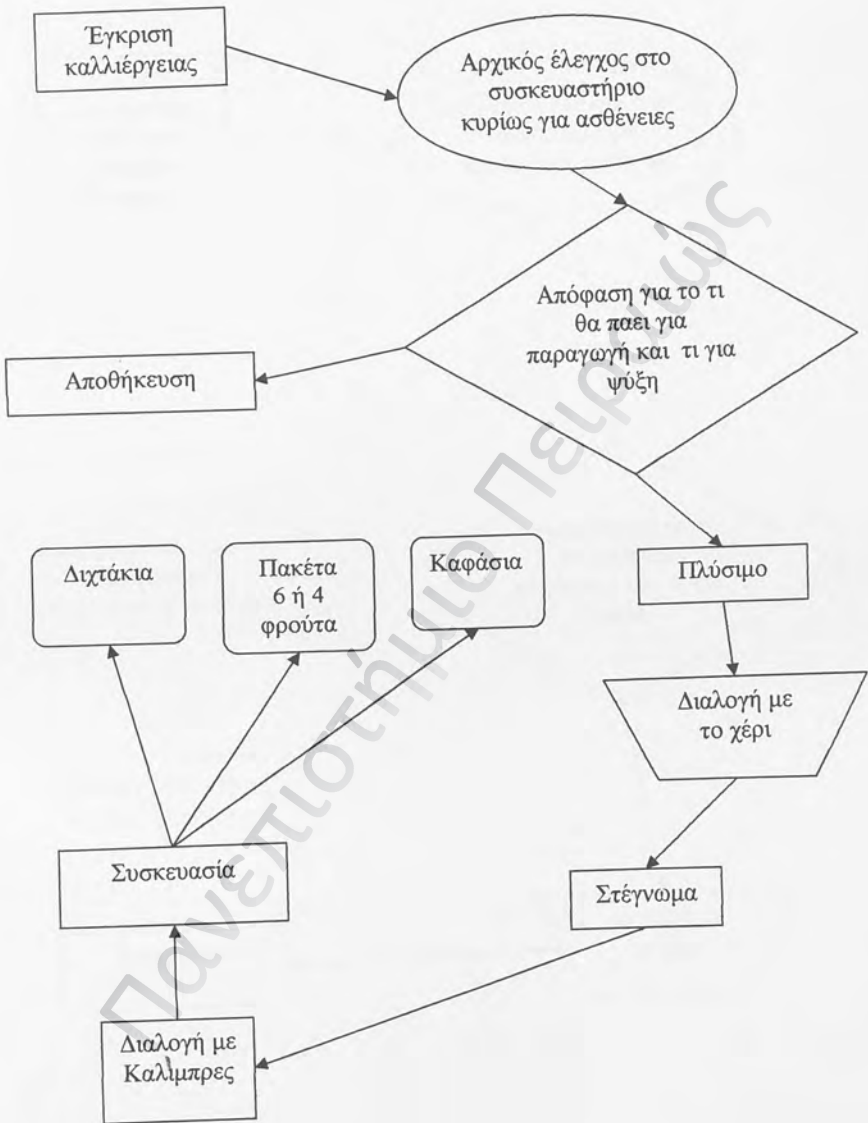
Έγκριση καλλιέργειας

Αρχικός έλεγχος στο συσκευαστήριο κυρίως για ασθένειες

Απόφαση για το τι θα παει για παραγωγή και τι για ψύξη

Αποθήκευση

Διχτάκια

Πακέτα 6 ή 4 φρούτα

Καφάσια

Πλύσιμο

Διαλογή με το χέρι

Συσκευασία

Στέγνωμα

Διαλογή με Καλίμπρες

Πανεπιστήμιο Πειραιώς